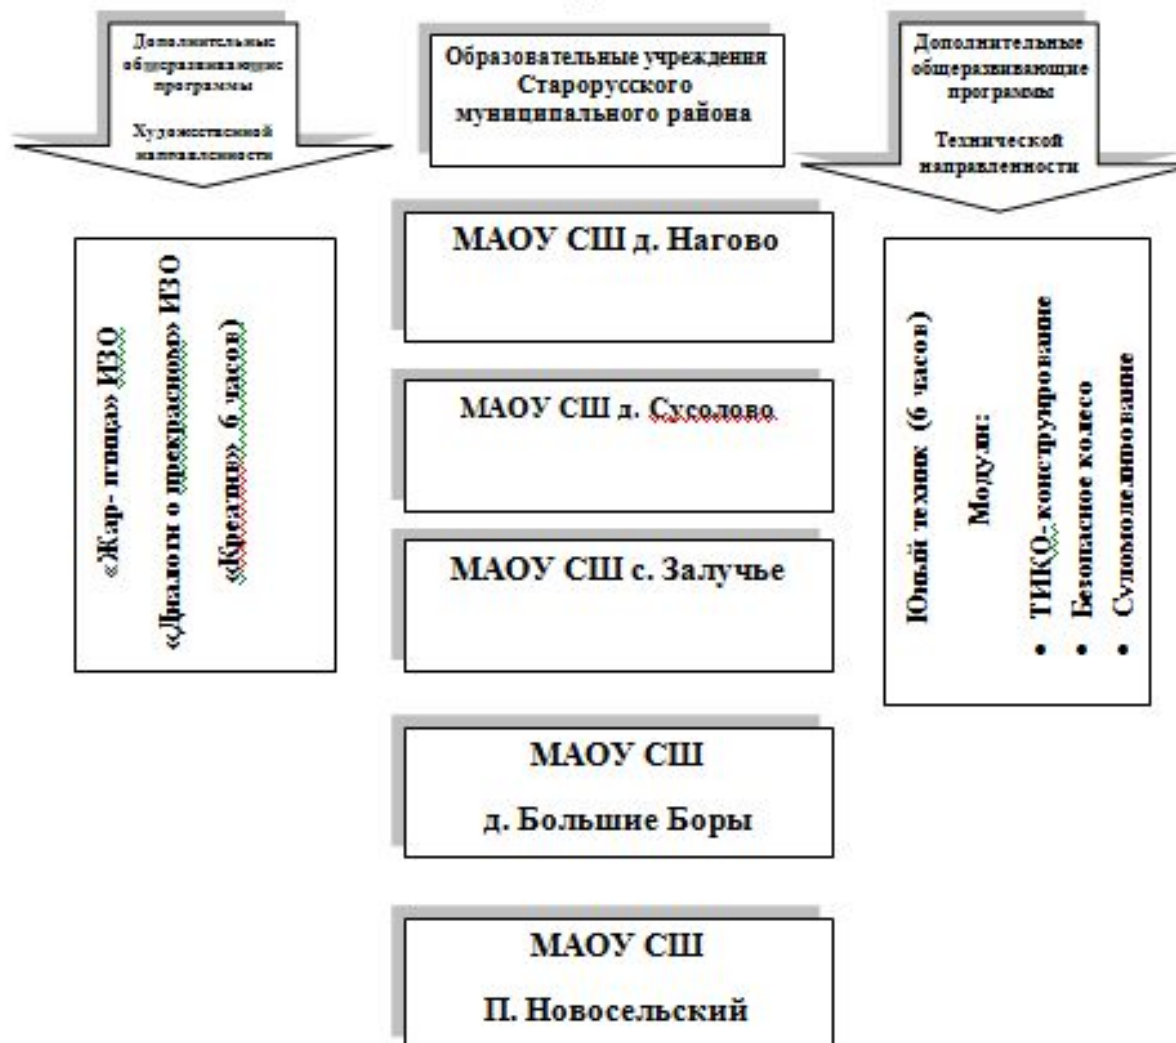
Дополнительные общеразвивающие программы

Художественной направленности

Образовательные учреждения Старорусского муниципального района

Дополнительные общеразвивающие программы

Технической направленности

«Жар- птица» ИЗО

«Диалоги о прекрасном» ИЗО

«Креатив» 6 часов)

МАОУ СШ д. Нагово

МАОУ СШ д. Сусолово

МАОУ СШ с. Залучье

МАОУ СШ

д. Большие Боры

МАОУ СШ

П. Новосельский

Юный техник (6 часов)

Модули:

• ТИКО- конструирование
• Безопасное колесо
• Судомоделирование